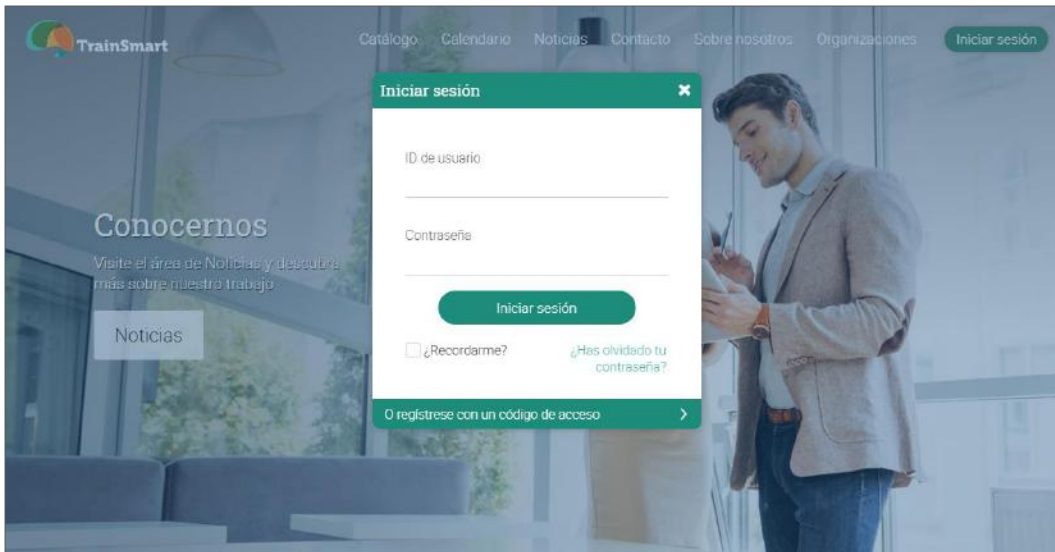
TrainSmart

Catálogo Calendario Noticias Contacto Sobre nosotros Organizaciones Iniciar sesión

Conocernos

Visite el área de Noticias y descubra más sobre nuestro trabajo

Noticias

Iniciar sesión

ID de usuario

Contraseña

Iniciar sesión

¿Recordarme?

¿Has olvidado tu contraseña?

O regístrese con un código de acceso